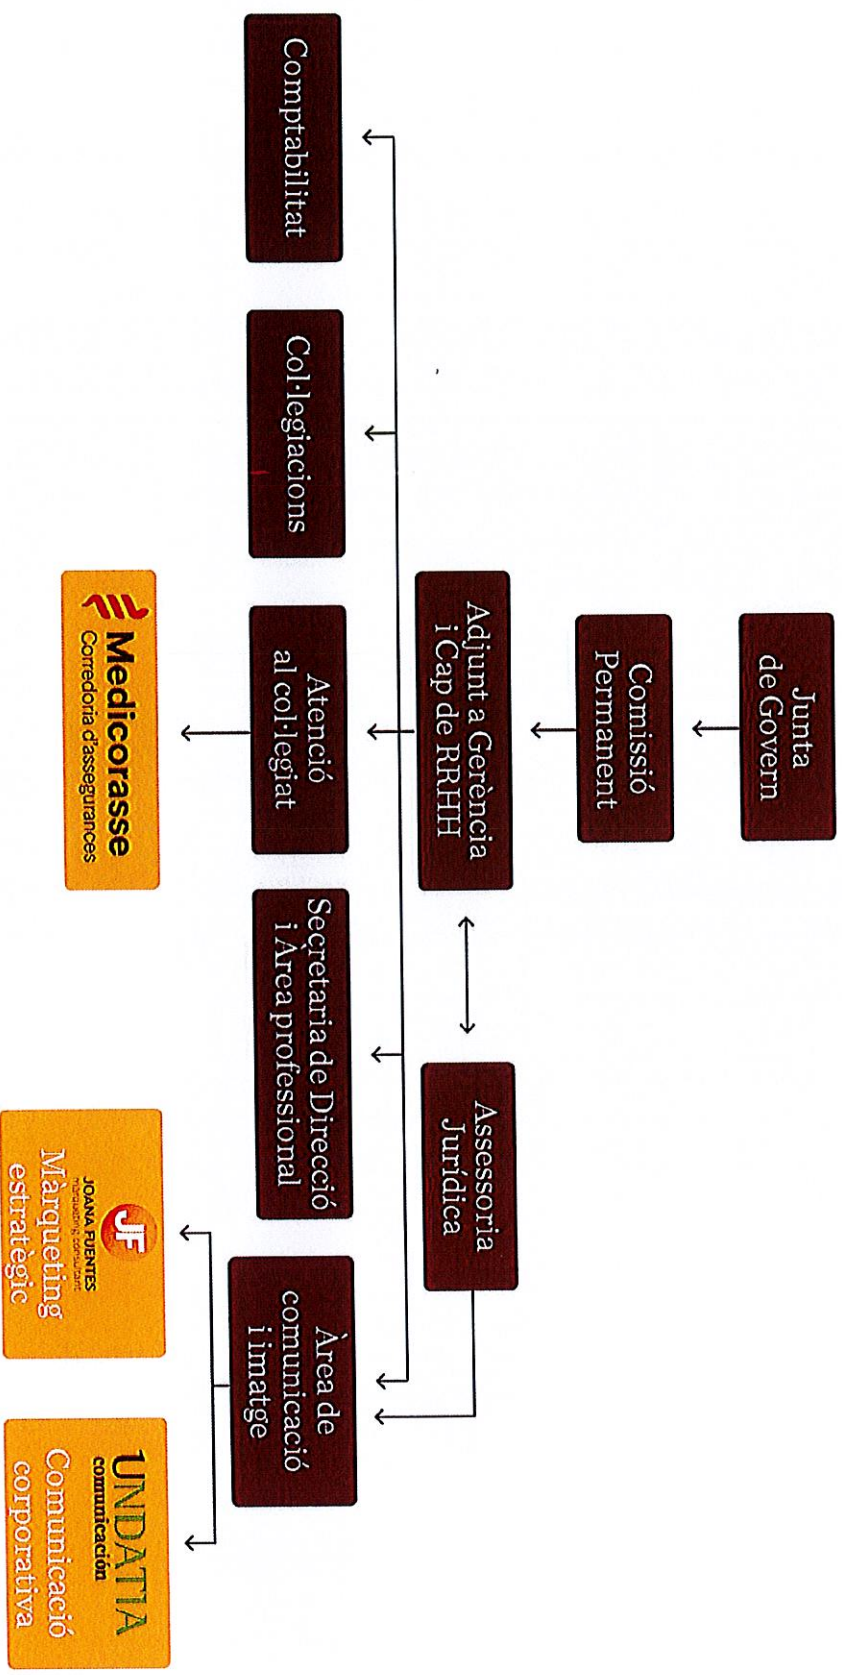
Junta de Govern

Comissió Permanent

Adjunt a Gerència i Cap de RRHH

Assessoria Jurídica

Comptabilitat

Col·legiacions

Atenció al col·legiat

Secretaria de Direcció i Àrea professional

Àrea de comunicació i imatge

Medicorasse
Corredoria d'assegurances

JF
JOANA FUENTES
marketing consultant
Màrqueting estratègic

UNDATIA
comunicación
Comunicació corporativa